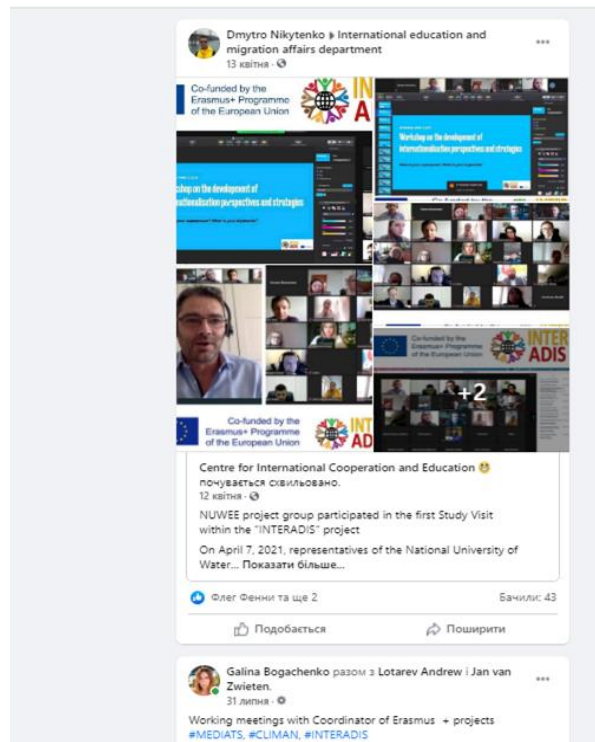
Dmytro Nikytenko ▸ International education and migration affairs department
13 квітня ·

Co-funded by the Erasmus+ Programme of the European Union

INTER ADIS

Workshop on the development of internationalisation perspectives and strategies

Co-funded by the Erasmus+ Programme of the European Union

INTER ADIS

+2

Co-funded by the Erasmus+ Programme of the European Union

INTER ADIS

Centre for International Cooperation and Education почувається схвильовано.
12 квітня ·

NUWEE project group participated in the first Study Visit within the "INTERADIS" project

On April 7, 2021, representatives of the National University of Water... Показати більше...

Флег Фенни та ще 2

Бачили: 43

Подобається

Поширити

Galina Bogachenko разом з Lotarev Andrew і Jan van Zwieten.
31 липня ·

Working meetings with Coordinator of Erasmus + projects #MEDIATS, #CLIMAN, #INTERADIS